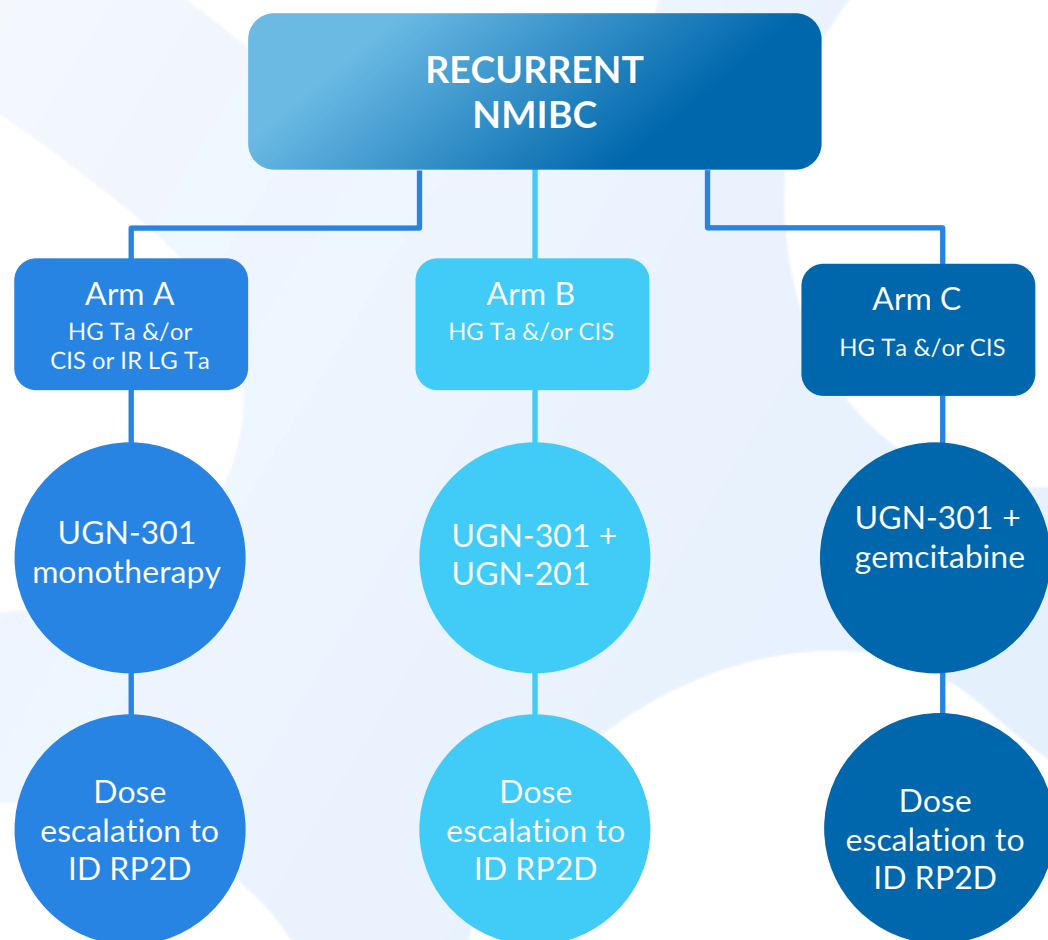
RECURRENT NMIBC

Arm A
HG Ta &/or CIS or IR LG Ta

Arm B
HG Ta &/or CIS

Arm C
HG Ta &/or CIS

UGN-301 monotherapy

UGN-301 + UGN-201

UGN-301 + gemcitabine

Dose escalation to ID RP2D

Dose escalation to ID RP2D

Dose escalation to ID RP2D